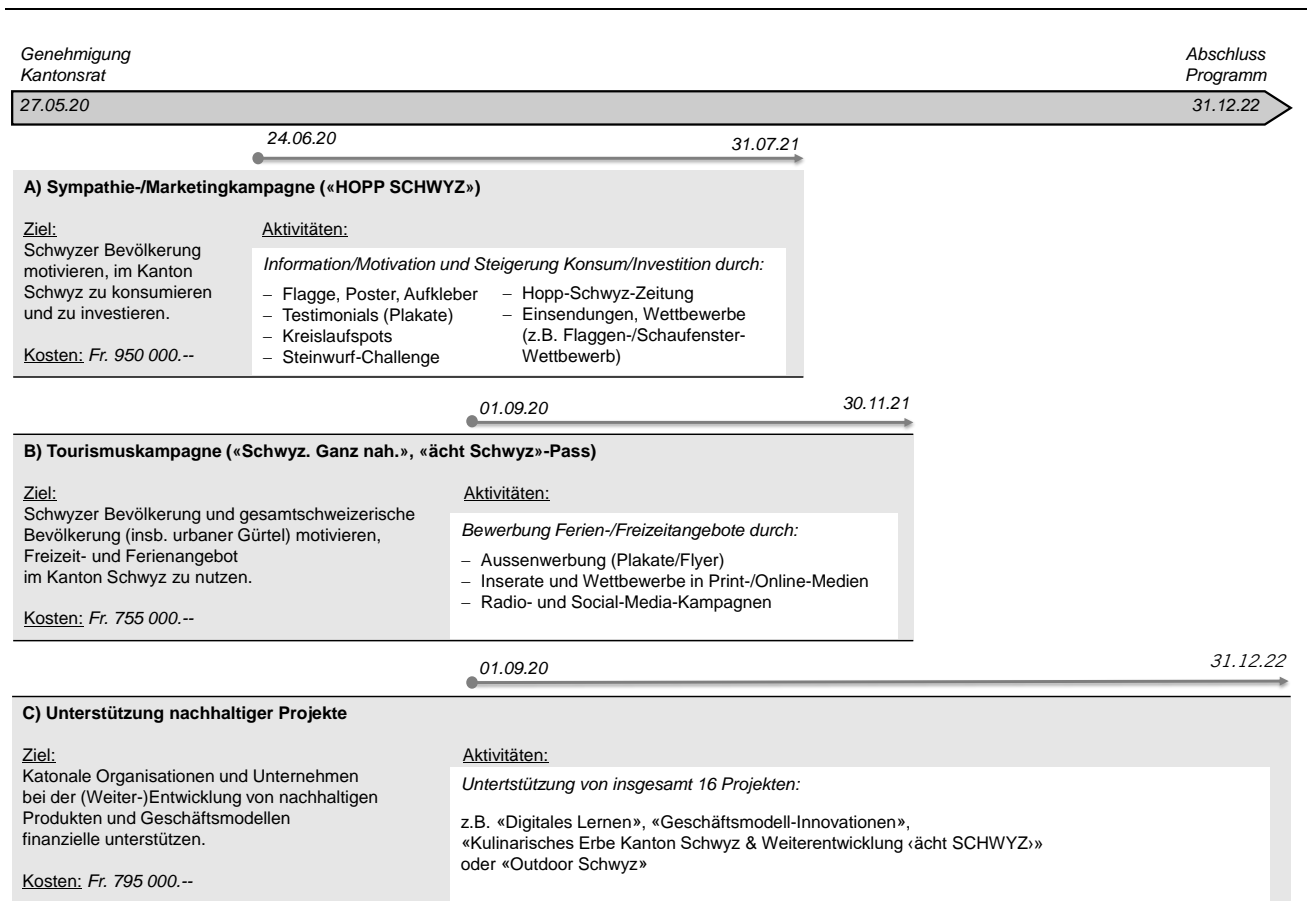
Genehmigung Kantonsrat

Abschluss Programm

27.05.20

31.12.22

24.06.20

31.07.21

A) Sympathie-/Marketingkampagne («HOPP SCHWYZ»)

Ziel:
Schwyzer Bevölkerung motivieren, im Kanton Schwyz zu konsumieren und zu investieren.

Kosten: Fr. 950 000.--

Aktivitäten:

Information/Motivation und Steigerung Konsum/Investition durch:

– Flagge, Poster, Aufkleber
– Testimonials (Plakate)
– Kreislaufspots
– Steinwurf-Challenge

– Hopp-Schwyz-Zeitung
– Einsendungen, Wettbewerbe (z.B. Flaggen-/Schaufenster-Wettbewerb)

01.09.20

30.11.21

B) Tourismuskampagne («Schwyz. Ganz nah.», «ächt Schwyz»-Pass)

Ziel:
Schwyzer Bevölkerung und gesamtschweizerische Bevölkerung (insb. urbaner Gürtel) motivieren, Freizeit- und Ferienangebot im Kanton Schwyz zu nutzen.

Kosten: Fr. 755 000.--

Aktivitäten:

Bewerbung Ferien-/Freizeitangebote durch:

– Aussenwerbung (Plakate/Flyer)
– Inserate und Wettbewerbe in Print-/Online-Medien
– Radio- und Social-Media-Kampagnen

01.09.20

31.12.22

C) Unterstützung nachhaltiger Projekte

Ziel:
Katonale Organisationen und Unternehmen bei der (Weiter-)Entwicklung von nachhaltigen Produkten und Geschäftsmodellen finanzielle unterstützen.

Kosten: Fr. 795 000.--

Aktivitäten:

Untertstützung von insgesamt 16 Projekten:

z.B. «Digitales Lernen», «Geschäftsmodell-Innovationen», «Kulinarisches Erbe Kanton Schwyz & Weiterentwicklung ‹ächt SCHWYZ›» oder «Outdoor Schwyz»